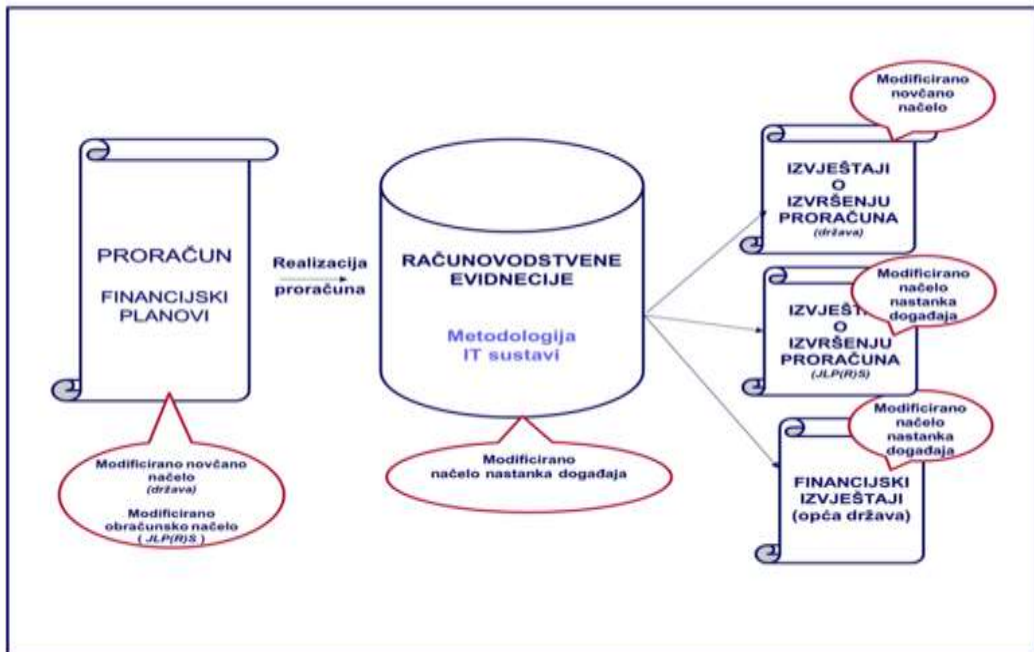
PRORAČUN

FINANCIJSKI PLANOVI

Modificirano novčano načelo (država)

Modificirano obračunsko načelo ( JLP(R)S )

Realizacija proračuna

RAČUNOVODSTVENE EVIDNECIJE

Metodologija IT sustavi

Modificirano načelo nastanka događaja

Modificirano novčano načelo

IZVJEŠTAJI O IZVRŠENJU PRORAČUNA (država)

Modificirano načelo nastanka događaja

IZVJEŠTA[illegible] O IZVRŠENJU PRORAČUNA (JLP(R)S)

Modificirano načelo nastanka događaja

FINANCIJSKI IZVJEŠTAJI (opća država)